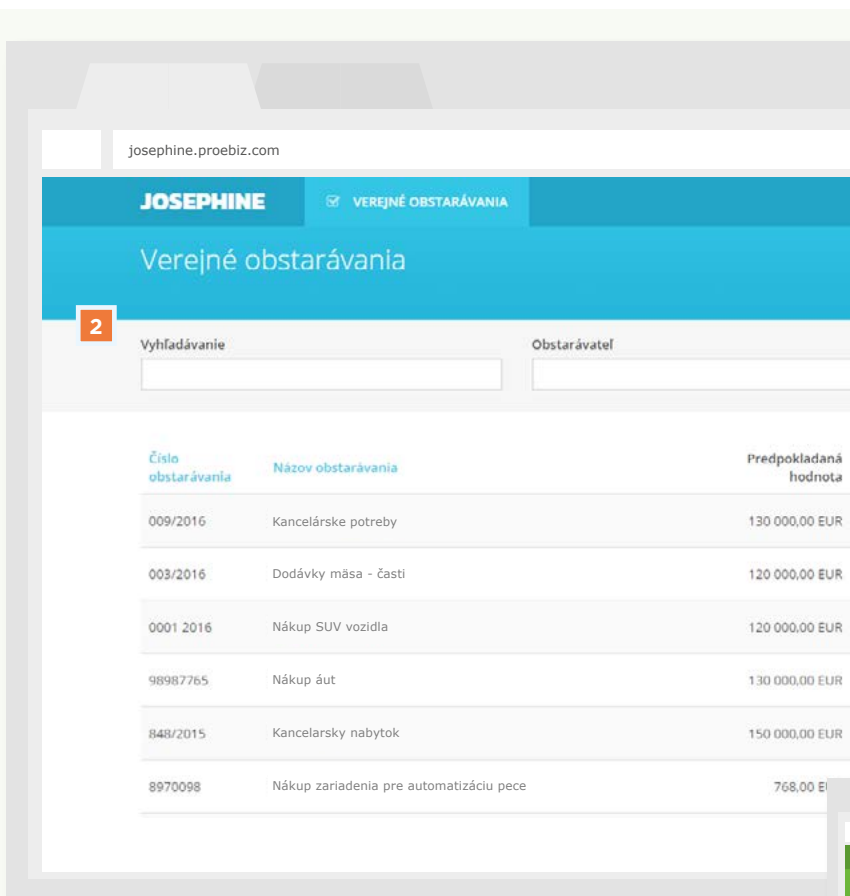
josephine.proebiz.com

JOSEPHINE

VEREJNÉ OBSTARÁVANIA

Verejné obstarávania

2

Vyhľadávanie

Obstarávateľ

| Číslo obstarávania | Názov obstarávania | Predpokladaná hodnota |
|---|---|---|
| 009/2016 | Kancelárske potreby | 130 000,00 EUR |
| 003/2016 | Dodávky mäsa - časti | 120 000,00 EUR |
| 0001 2016 | Nákup SUV vozidla | 120 000,00 EUR |
| 98987765 | Nákup áut | 130 000,00 EUR |
| 848/2015 | Kancelarsky nabytok | 150 000,00 EUR |
| 8970098 | Nákup zariadenia pre automatizáciu pece | 768,00 E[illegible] |